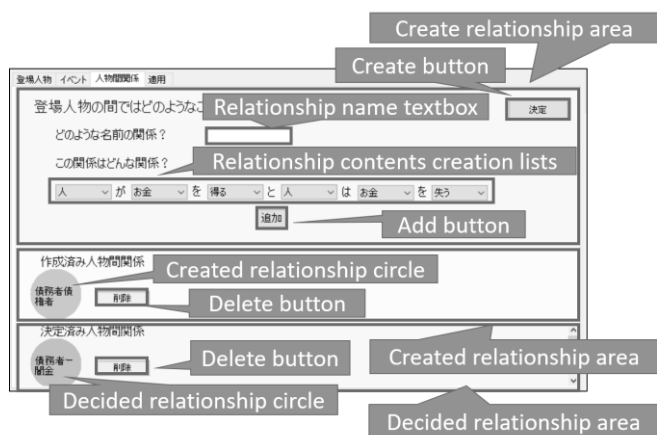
Create relationship area

登場人物 イベント 人物間関係 適用

Create button

登場人物の間ではどのようなこ

Relationship name textbox

決定

どのような名前の関係？

この関係はどんな関係？

Relationship contents creation lists

人 が お金 を 得る と 人 は お金 を 失う

追加

Add button

作成済み人物間関係

Created relationship circle

債務者債権者

削除

Delete button

決定済み人物間関係

債務者ー闇金

削除

Delete button

Created relationship area

Decided relationship circle

Decided relationship area